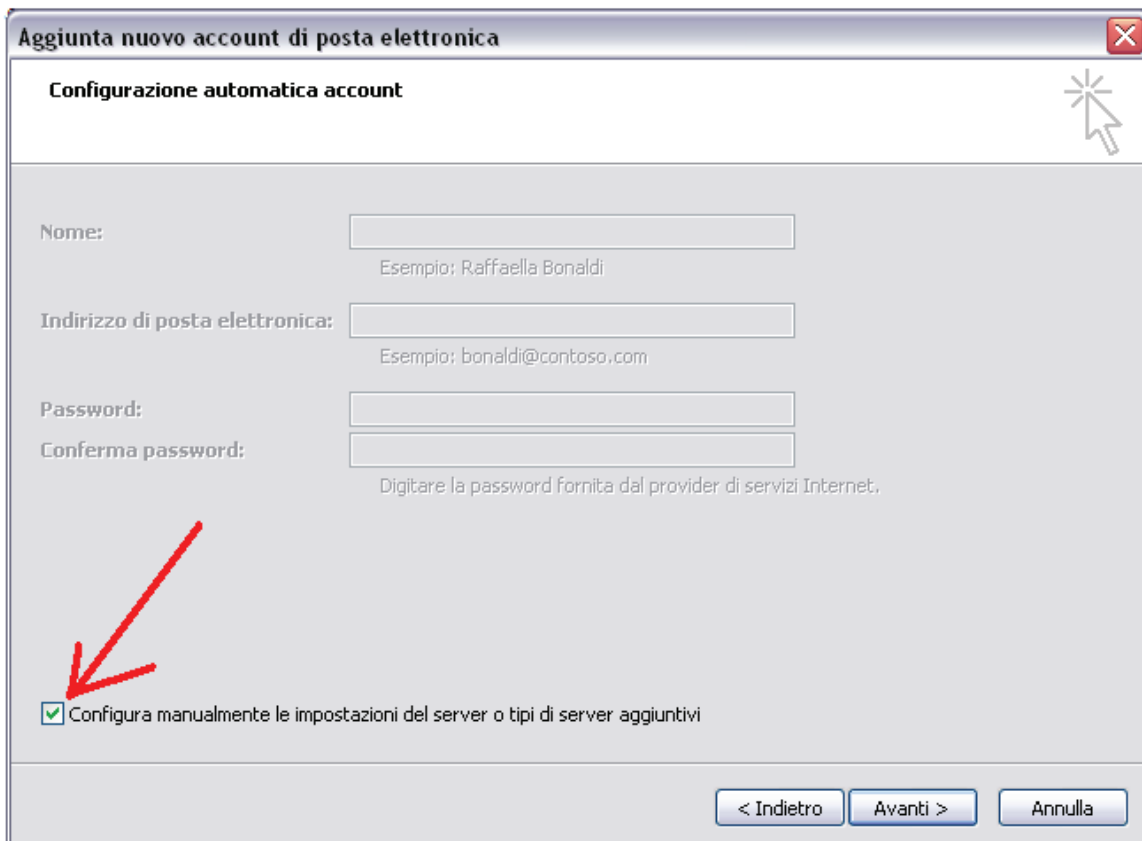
Aggiunta nuovo account di posta elettronica

Configurazione automatica account

Nome:

Esempio: Raffaella Bonaldi

Indirizzo di posta elettronica:

Esempio: bonaldi@contoso.com

Password:

Conferma password:

Digitare la password fornita dal provider di servizi Internet.

Configura manualmente le impostazioni del server o tipi di server aggiuntivi

< Indietro | Avanti > | Annulla